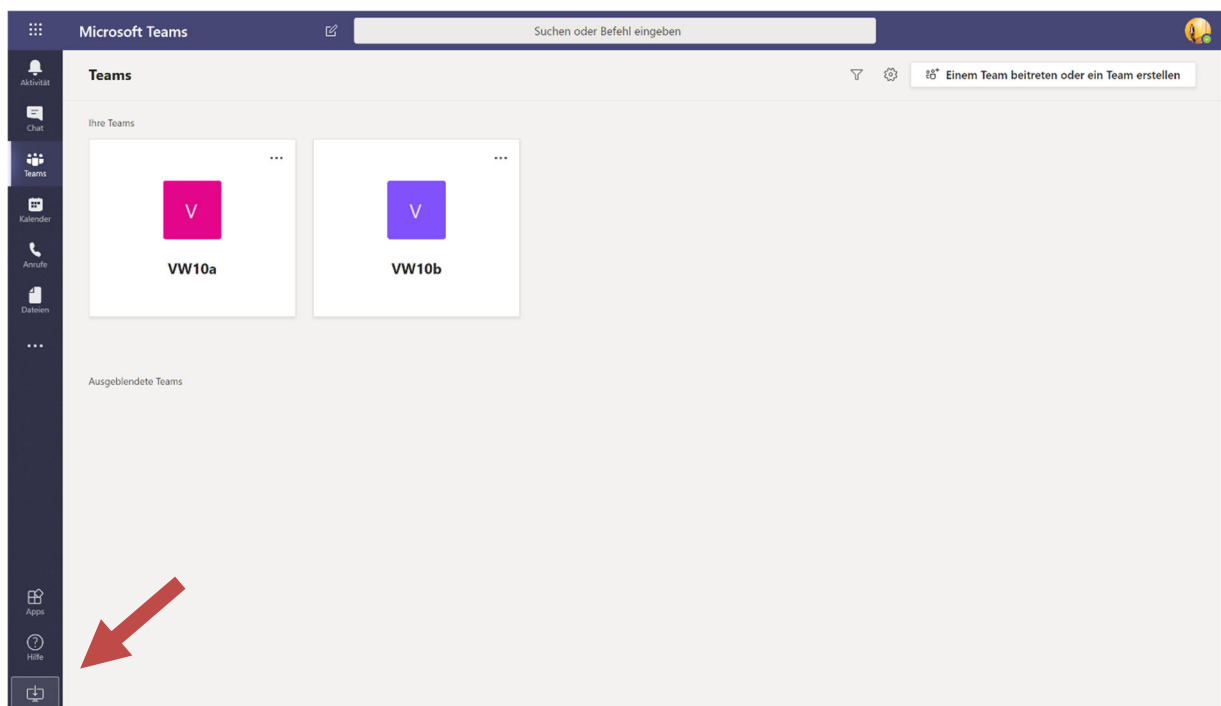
Microsoft Teams

Suchen oder Befehl eingeben

Aktivität

Chat

Teams

Kalender

Anrufe

Dateien

...

Apps

Hilfe

Teams

Einem Team beitreten oder ein Team erstellen

Ihre Teams

...

V

VW10a

...

V

VW10b

Ausgeblendete Teams